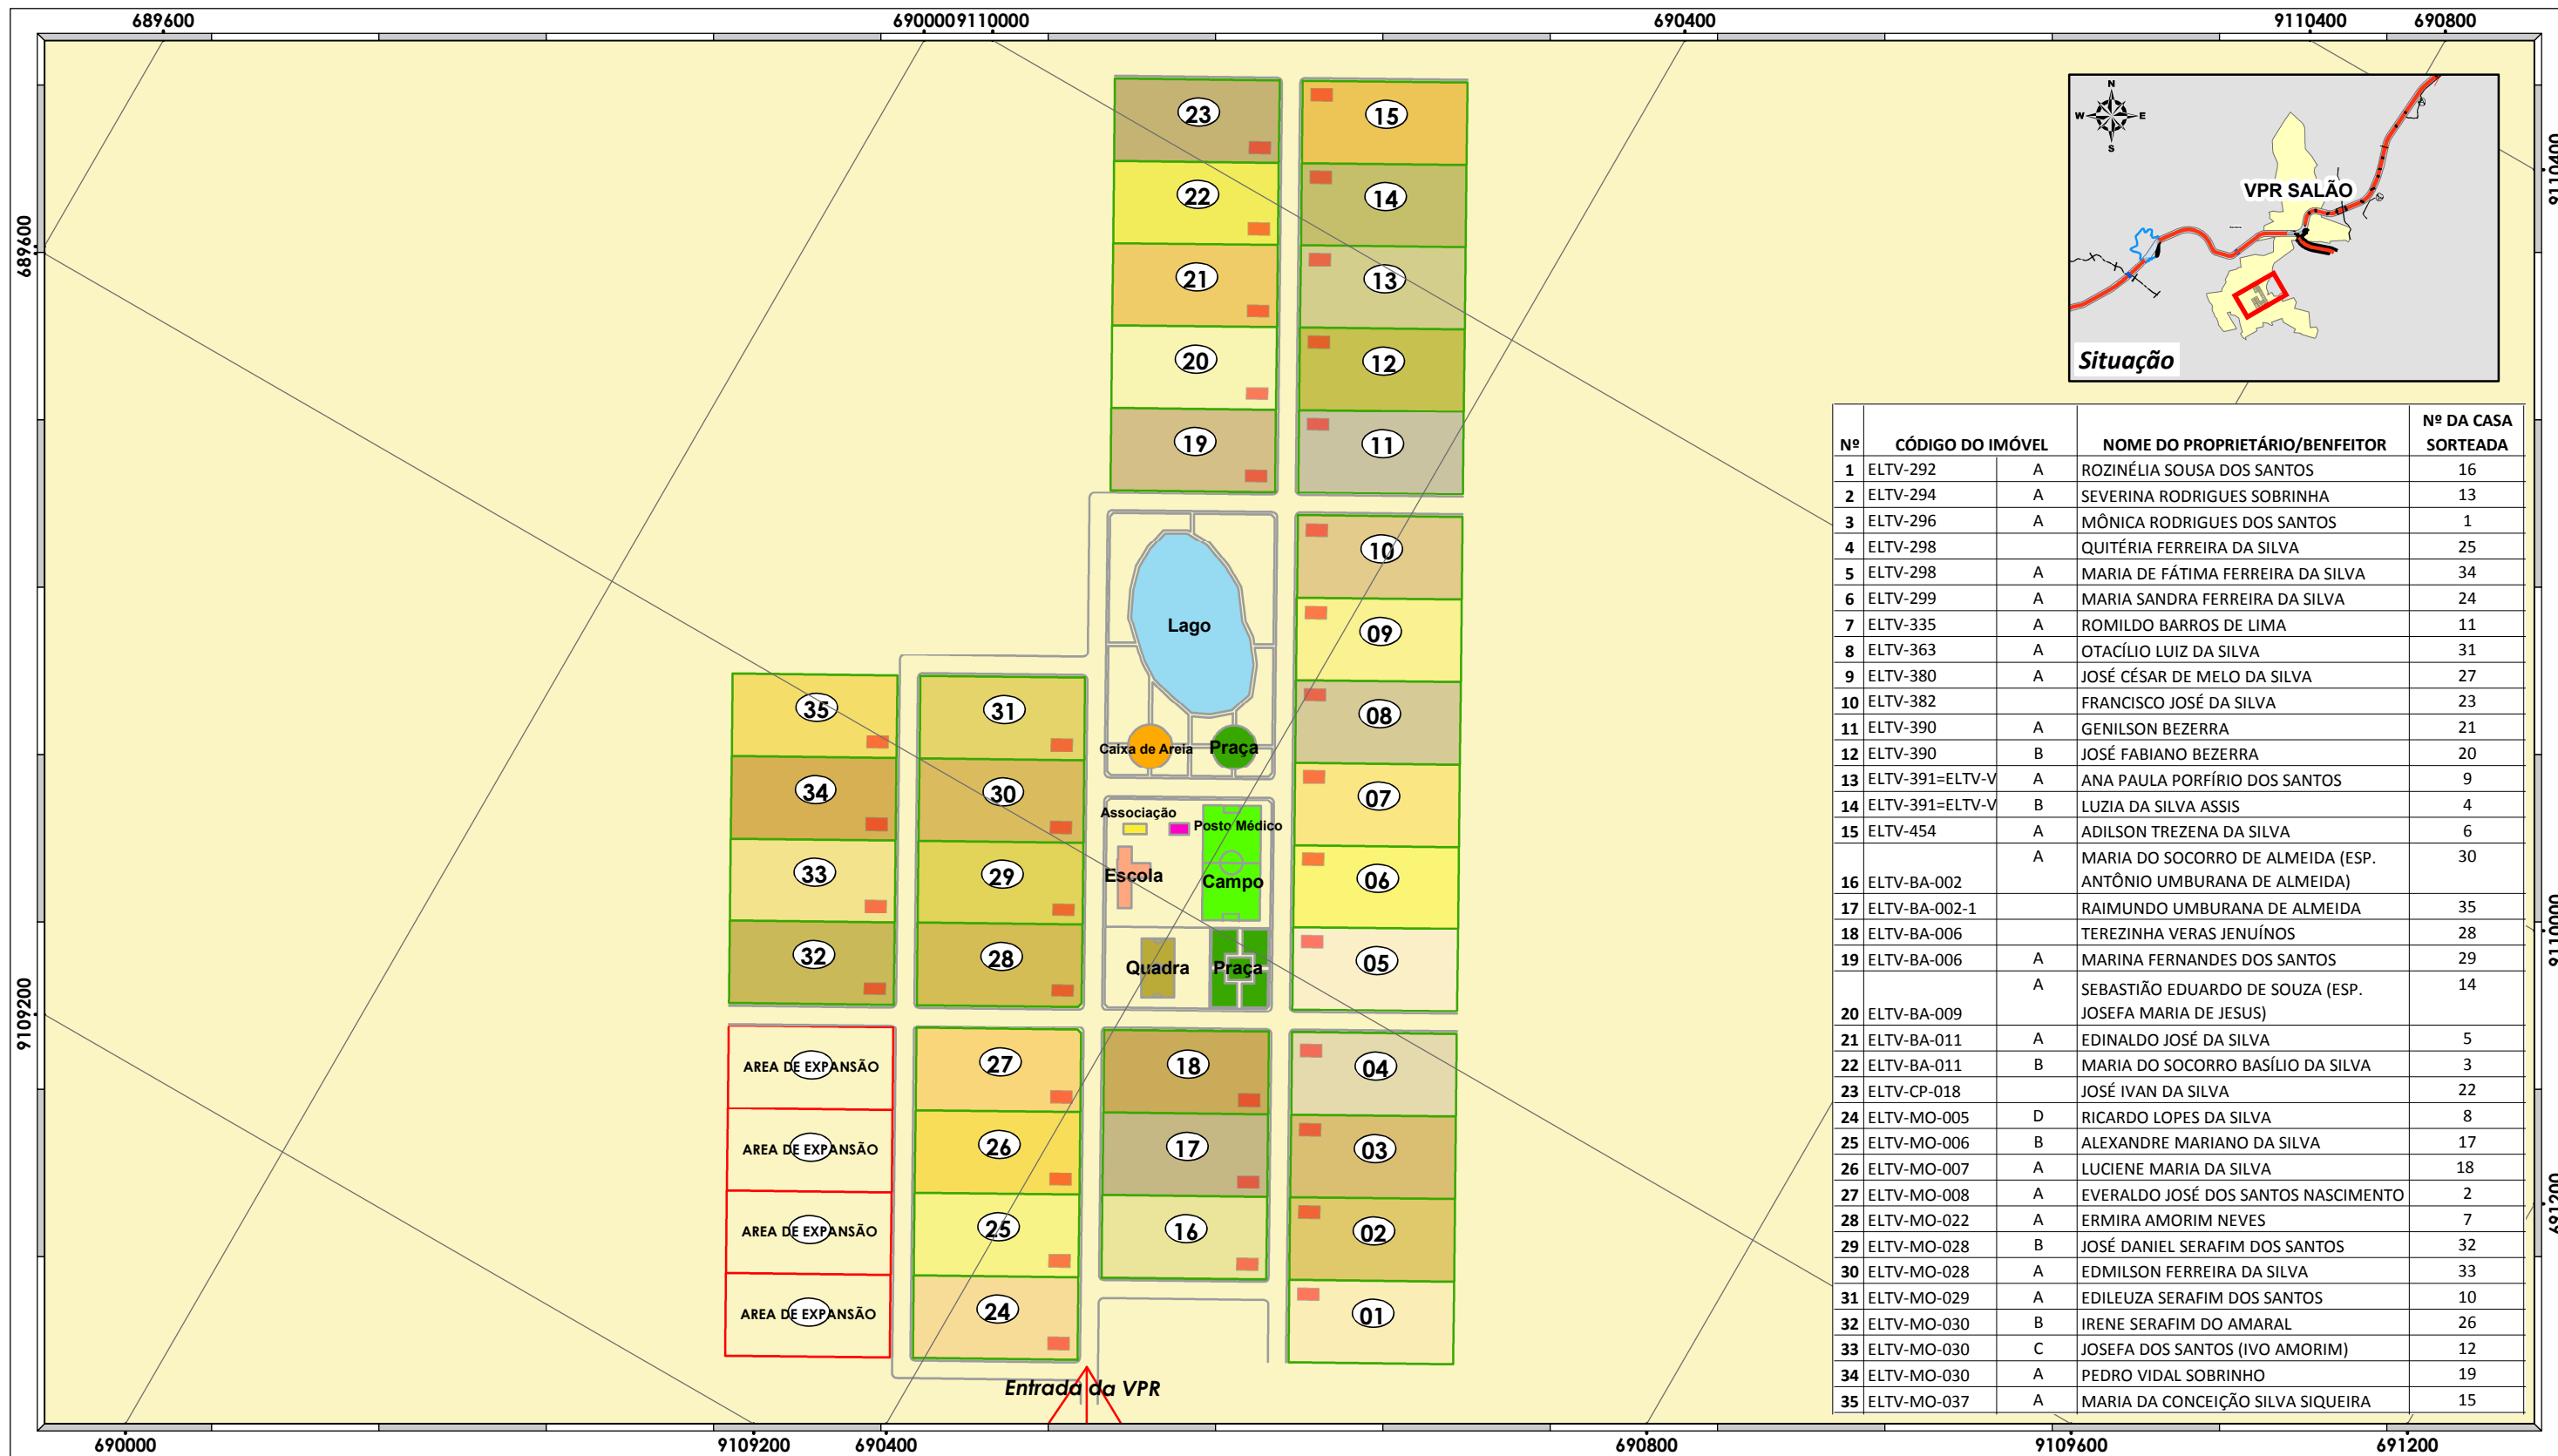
689600 6900009110000 690400 9110400 690800

689600

9109200

23
22
21
20
19
15
14
13
12
11
10
09
08
07
06
05
04
03
02
01
Lago
Caixa de Areia
Praça
Associação
Posto Médico
Escola
Campo
Quadra
Praça
35
34
33
32
31
30
29
28
27
26
25
24
18
17
16
AREA DE EXPANSÃO
AREA DE EXPANSÃO
AREA DE EXPANSÃO
AREA DE EXPANSÃO
Entrada da VPR

N
W E
S
VPR SALÃO
Situação

| Nº | CÓDIGO DO IMÓVEL | | NOME DO PROPRIETÁRIO/BENFEITOR | Nº DA CASA SORTEADA |
|---|---|---|---|---|
| 1 | ELTV-292 | A | ROZINÉLIA SOUSA DOS SANTOS | 16 |
| 2 | ELTV-294 | A | SEVERINA RODRIGUES SOBRINHA | 13 |
| 3 | ELTV-296 | A | MÔNICA RODRIGUES DOS SANTOS | 1 |
| 4 | ELTV-298 | | QUITÉRIA FERREIRA DA SILVA | 25 |
| 5 | ELTV-298 | A | MARIA DE FÁTIMA FERREIRA DA SILVA | 34 |
| 6 | ELTV-299 | A | MARIA SANDRA FERREIRA DA SILVA | 24 |
| 7 | ELTV-335 | A | ROMILDO BARROS DE LIMA | 11 |
| 8 | ELTV-363 | A | OTACÍLIO LUIZ DA SILVA | 31 |
| 9 | ELTV-380 | A | JOSÉ CÉSAR DE MELO DA SILVA | 27 |
| 10 | ELTV-382 | | FRANCISCO JOSÉ DA SILVA | 23 |
| 11 | ELTV-390 | A | GENILSON BEZERRA | 21 |
| 12 | ELTV-390 | B | JOSÉ FABIANO BEZERRA | 20 |
| 13 | ELTV-391=ELTV-V | A | ANA PAULA PORFÍRIO DOS SANTOS | 9 |
| 14 | ELTV-391=ELTV-V | B | LUZIA DA SILVA ASSIS | 4 |
| 15 | ELTV-454 | A | ADILSON TREZENA DA SILVA | 6 |
| 16 | ELTV-BA-002 | A | MARIA DO SOCORRO DE ALMEIDA (ESP. ANTÔNIO UMBURANA DE ALMEIDA) | 30 |
| 17 | ELTV-BA-002-1 | | RAIMUNDO UMBURANA DE ALMEIDA | 35 |
| 18 | ELTV-BA-006 | | TEREZINHA VERAS JENUÍNOS | 28 |
| 19 | ELTV-BA-006 | A | MARINA FERNANDES DOS SANTOS | 29 |
| 20 | ELTV-BA-009 | A | SEBASTIÃO EDUARDO DE SOUZA (ESP. JOSEFA MARIA DE JESUS) | 14 |
| 21 | ELTV-BA-011 | A | EDINALDO JOSÉ DA SILVA | 5 |
| 22 | ELTV-BA-011 | B | MARIA DO SOCORRO BASÍLIO DA SILVA | 3 |
| 23 | ELTV-CP-018 | | JOSÉ IVAN DA SILVA | 22 |
| 24 | ELTV-MO-005 | D | RICARDO LOPES DA SILVA | 8 |
| 25 | ELTV-MO-006 | B | ALEXANDRE MARIANO DA SILVA | 17 |
| 26 | ELTV-MO-007 | A | LUCIENE MARIA DA SILVA | 18 |
| 27 | ELTV-MO-008 | A | EVERALDO JOSÉ DOS SANTOS NASCIMENTO | 2 |
| 28 | ELTV-MO-022 | A | ERMIRA AMORIM NEVES | 7 |
| 29 | ELTV-MO-028 | B | JOSÉ DANIEL SERAFIM DOS SANTOS | 32 |
| 30 | ELTV-MO-028 | A | EDMILSON FERREIRA DA SILVA | 33 |
| 31 | ELTV-MO-029 | A | EDILEUZA SERAFIM DOS SANTOS | 10 |
| 32 | ELTV-MO-030 | B | IRENE SERAFIM DO AMARAL | 26 |
| 33 | ELTV-MO-030 | C | JOSEFA DOS SANTOS (IVO AMORIM) | 12 |
| 34 | ELTV-MO-030 | A | PEDRO VIDAL SOBRINHO | 19 |
| 35 | ELTV-MO-037 | A | MARIA DA CONCEIÇÃO SILVA SIQUEIRA | 15 |

690000 9109200 690400 690800 9109600 691200